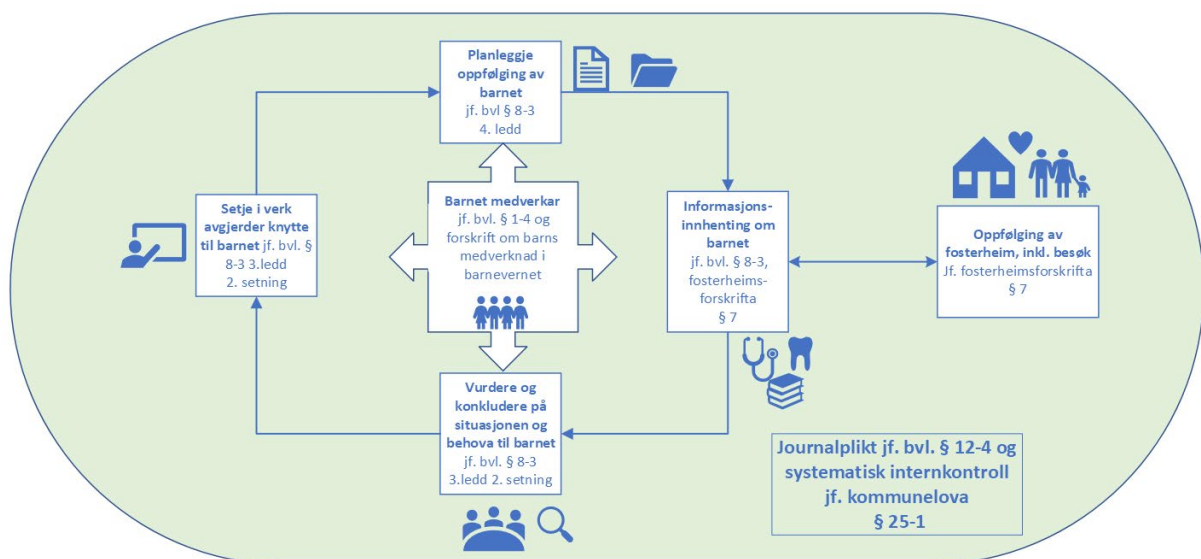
Planleggje oppfølging av barnet
jf. bvl § 8-3 4. ledd

Setje i verk avgjerder knytte til barnet jf. bvl. § 8-3 3.ledd 2. setning

Barnet medverkar
jf. bvl. § 1-4 og forskrift om barns medverknad i barnevernet

Informasjons-innhenting om barnet
jf. bvl. § 8-3, fosterheims-forskrifta § 7

Oppfølging av fosterheim, inkl. besøk
Jf. fosterheimsforskrifta § 7

Vurdere og konkludere på situasjonen og behova til barnet
jf. bvl. § 8-3 3.ledd 2. setning

Journalplikt jf. bvl. § 12-4 og systematisk internkontroll jf. kommunelova § 25-1